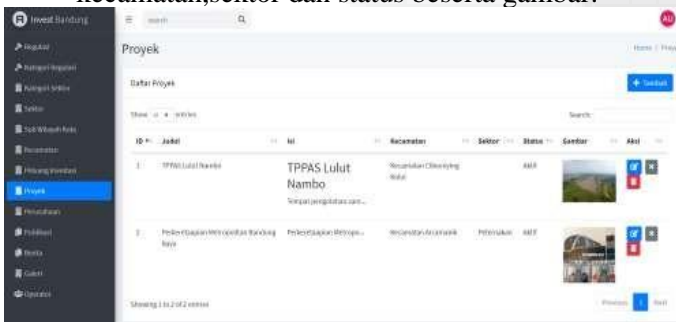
kecamatan,sektor dan status beserta gambar.

Invest Bandung

search

AU

Kegiatan
Kategori Kegiatan
Kategori Sektor
Sektor
Sub Wilayah Kota
Kecamatan
Peluang Investasi
Proyek
Perusahaan
Publikasi
Berita
Galeri
Operator

Proyek

Home / Proy

Daftar Proyek

+ Tambah

Show 10 entries

Search:

| ID | Judul | Isi | Kecamatan | Sektor | Status | Gambar | Aksi |
|---|---|---|---|---|---|---|---|
| 1 | TPPAS Lulut Nambo | TPPAS Lulut Nambo Tempat pengolahan sam... | Kecamatan Cileunyi... | | Aktif | | |
| 2 | Perkeretaapian Metropolitan Bandung Raya | Perkeretaapian Metropo... | Kecamatan Arcamanik | Pertanian | Aktif | | |

Showing 1 to 2 of 2 entries

Previous 1 Next